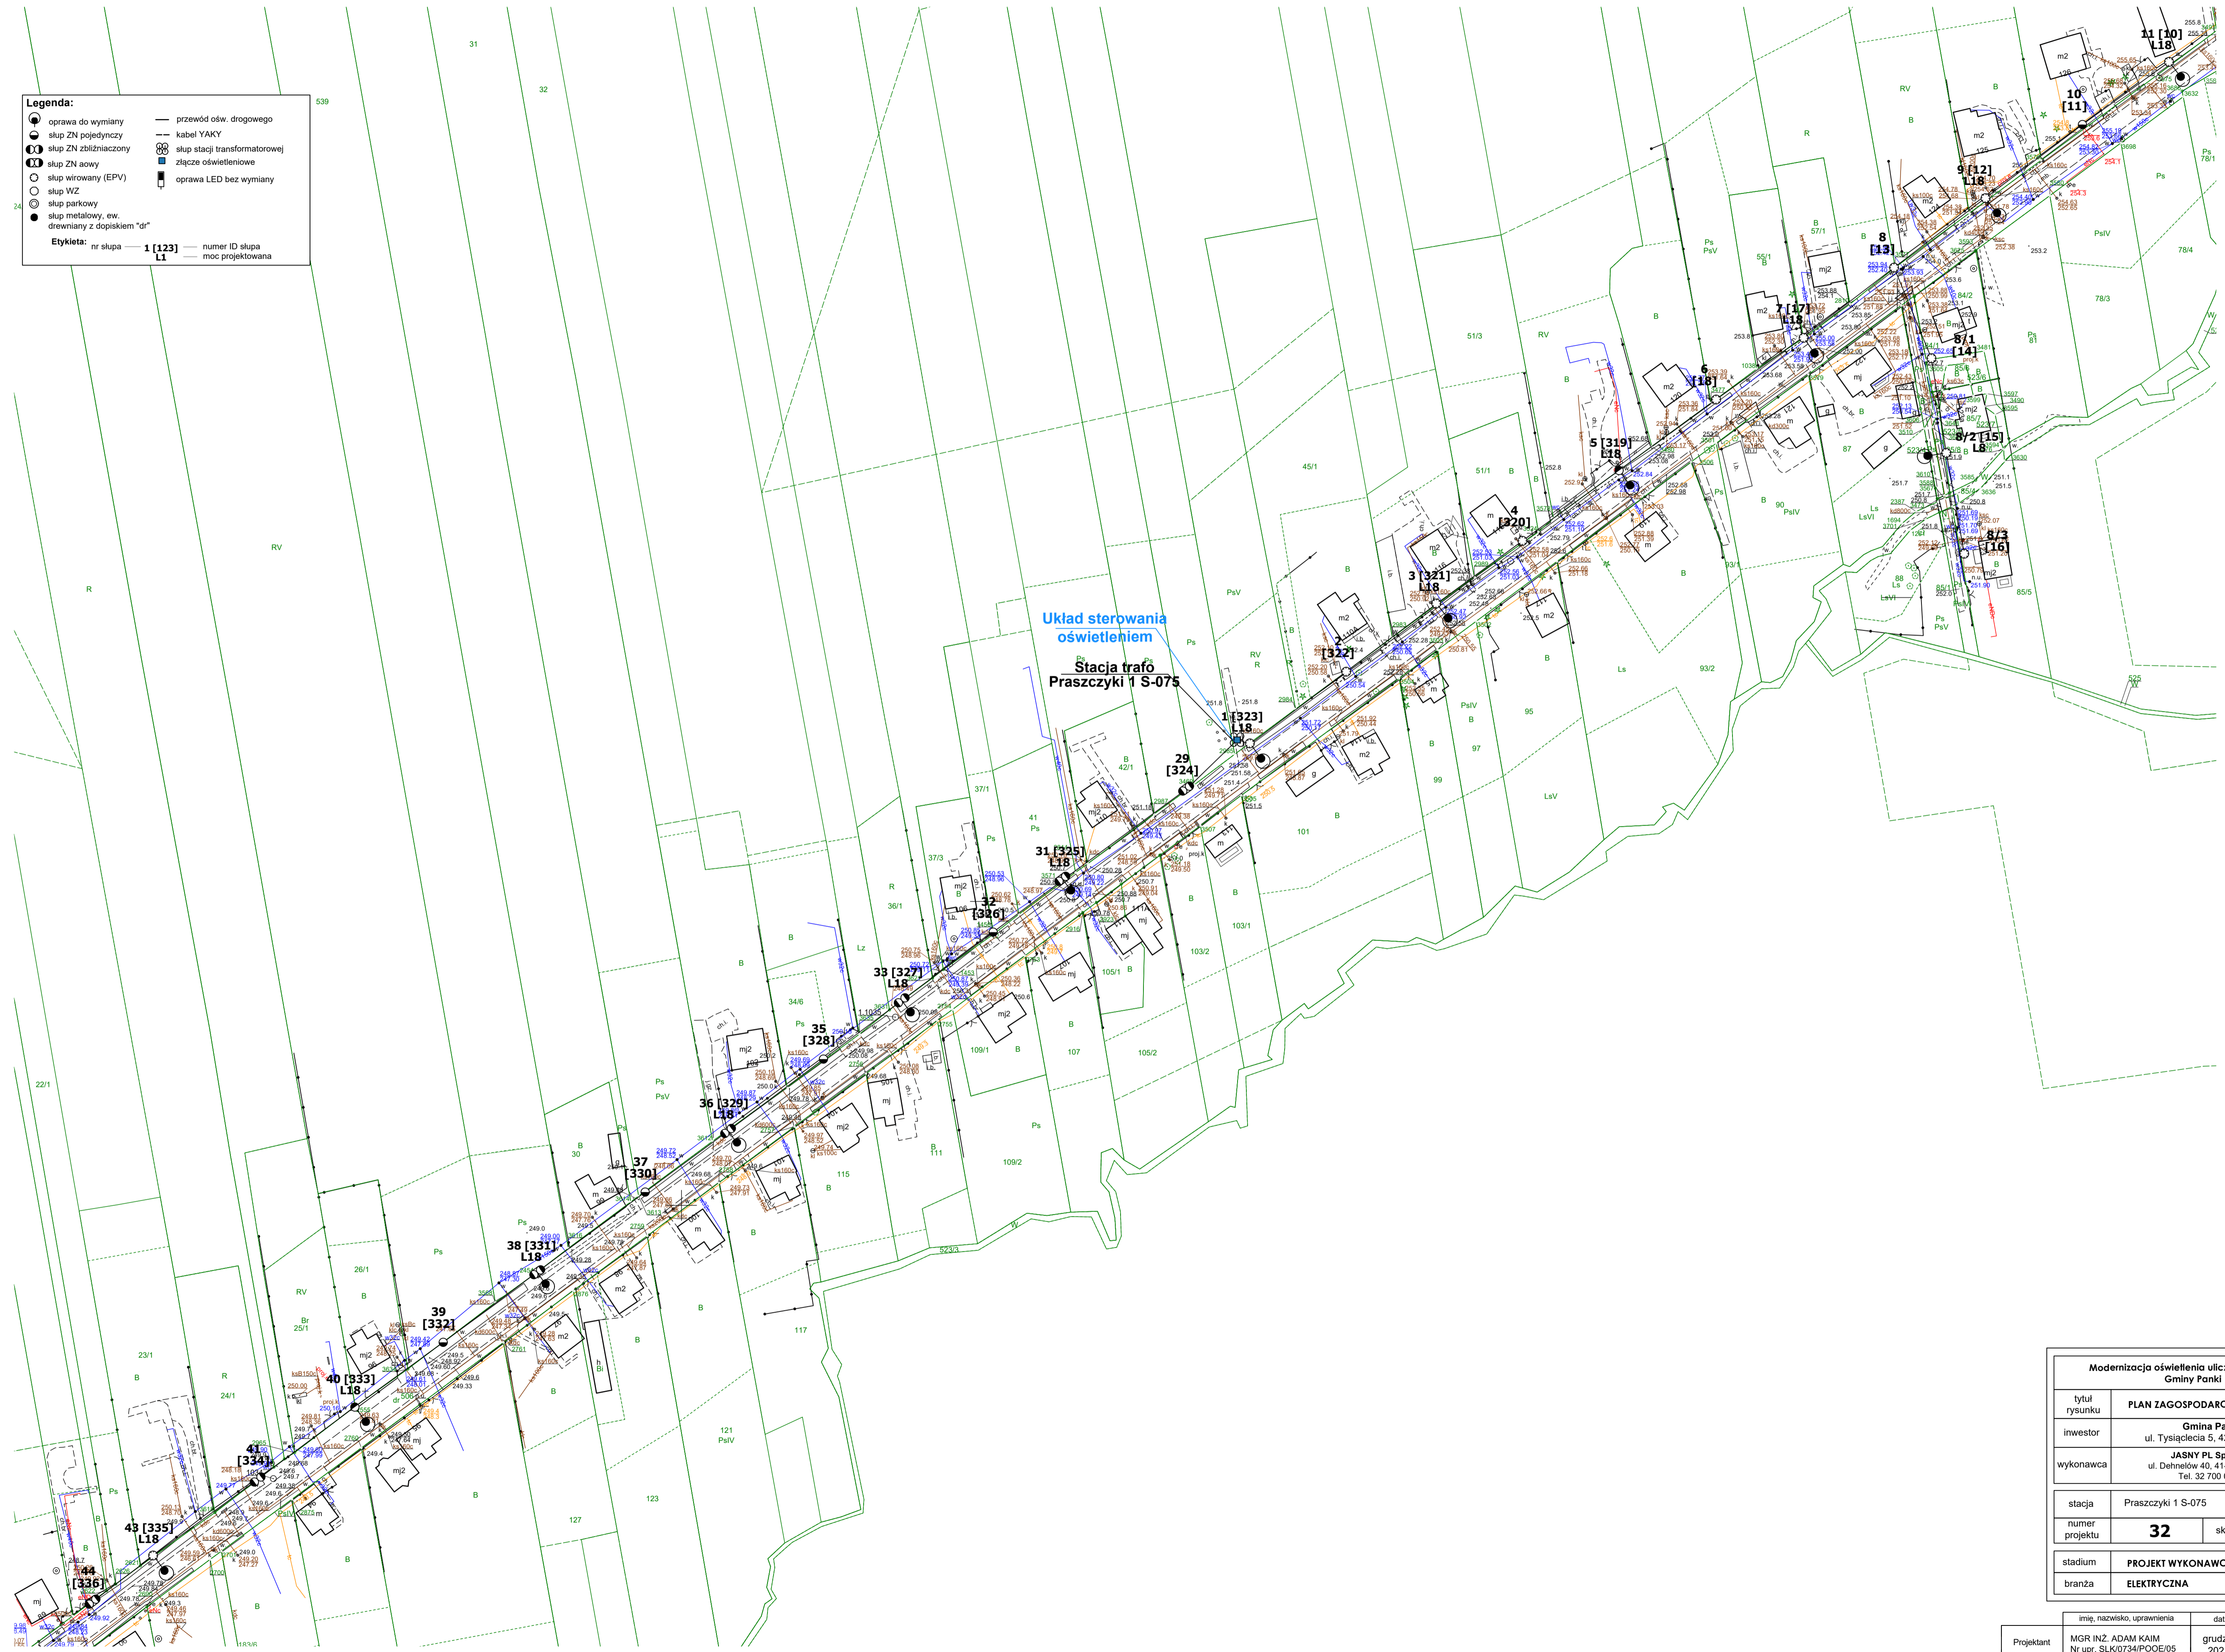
Legenda:

oprawa do wymiany
słup ZN pojedynczy
słup ZN zbliźniaczony
słup ZN aowy
słup wirowany (EPV)
słup WZ
słup parkowy
słup metalowy, ew. drewniany z dopiskiem "dr"
przewód ośw. drogowego
kabel YAKY
słup stacji transformatorowej
złącze oświetleniowe
oprawa LED bez wymiany

Etykieta: nr słupa — 1 [123] — numer ID słupa
L1 — moc projektowana

Układ sterowania oświetleniem

Stacja trafo
Praszczyki 1 S-075

1 [323] L18
2 [322]
3 [321] L18
4 [320]
5 [319] L18
6 [18]
7 [17] L18
8 [13]
8/1 [14]
8/2 [15] L8
8/3 [16]
9 [12] L18
10 [11]
11 [10] L18
29 [324]
31 [325] L18
32 [326]
33 [327] L18
35 [328]
36 [329] L18
37 [330]
38 [331] L18
39 [332]
40 [333] L18
41 [334]
43 [335] L18
44 [336]

| Modernizacja oświetlenia ulic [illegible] Gminy Panki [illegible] | |
|---|---|
| tytuł rysunku | PLAN ZAGOSPODARO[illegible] |
| inwestor | Gmina Pa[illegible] ul. Tysiąclecia 5, 4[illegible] |
| wykonawca | JASNY PL Sp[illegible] ul. Dehnelów 40, 41-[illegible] Tel. 32 700 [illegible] |
| stacja | Praszczyki 1 S-075 |
| numer projektu | 32 | sk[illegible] |
| stadium | PROJEKT WYKONAWC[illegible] |
| branża | ELEKTRYCZNA |

| | imię, nazwisko, uprawnienia | dat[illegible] |
|---|---|---|
| Projektant | MGR INŻ. ADAM KAIM Nr upr. SLK/0734/POOE/05 | grudz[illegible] 202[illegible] |